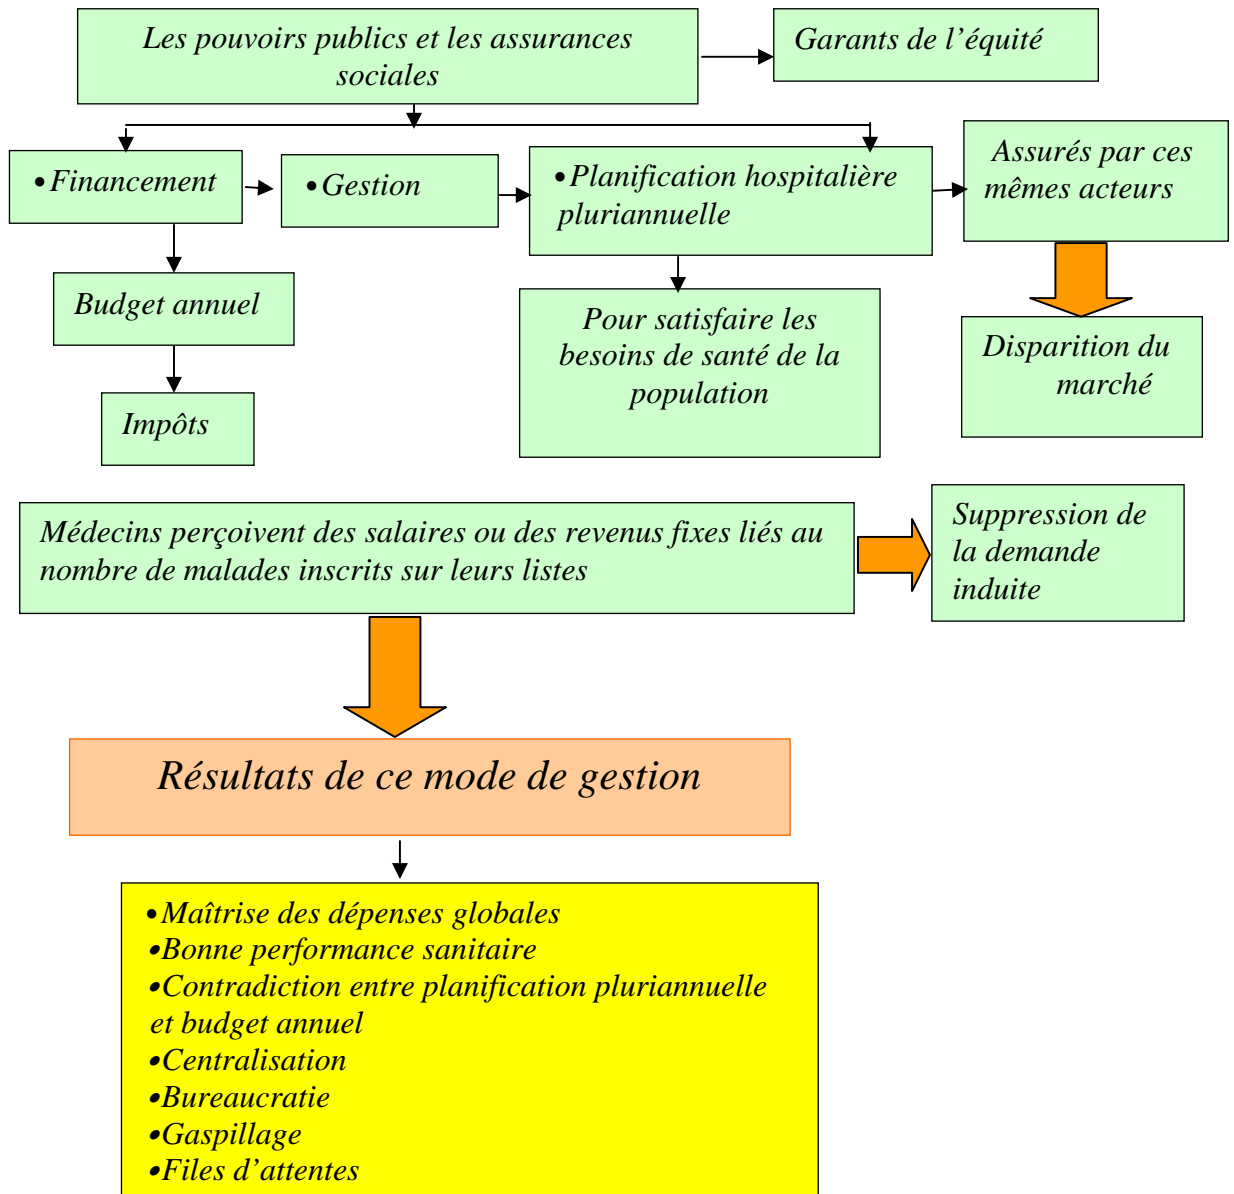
Les pouvoirs publics et les assurances sociales

Garants de l’équité

•Financement

•Gestion

•Planification hospitalière pluriannuelle

Assurés par ces mêmes acteurs

Budget annuel

Impôts

Pour satisfaire les besoins de santé de la population

Disparition du marché

Médecins perçoivent des salaires ou des revenus fixes liés au nombre de malades inscrits sur leurs listes

Suppression de la demande induite

Résultats de ce mode de gestion

•Maîtrise des dépenses globales
•Bonne performance sanitaire
•Contradiction entre planification pluriannuelle et budget annuel
•Centralisation
•Bureaucratie
•Gaspillage
•Files d’attentes